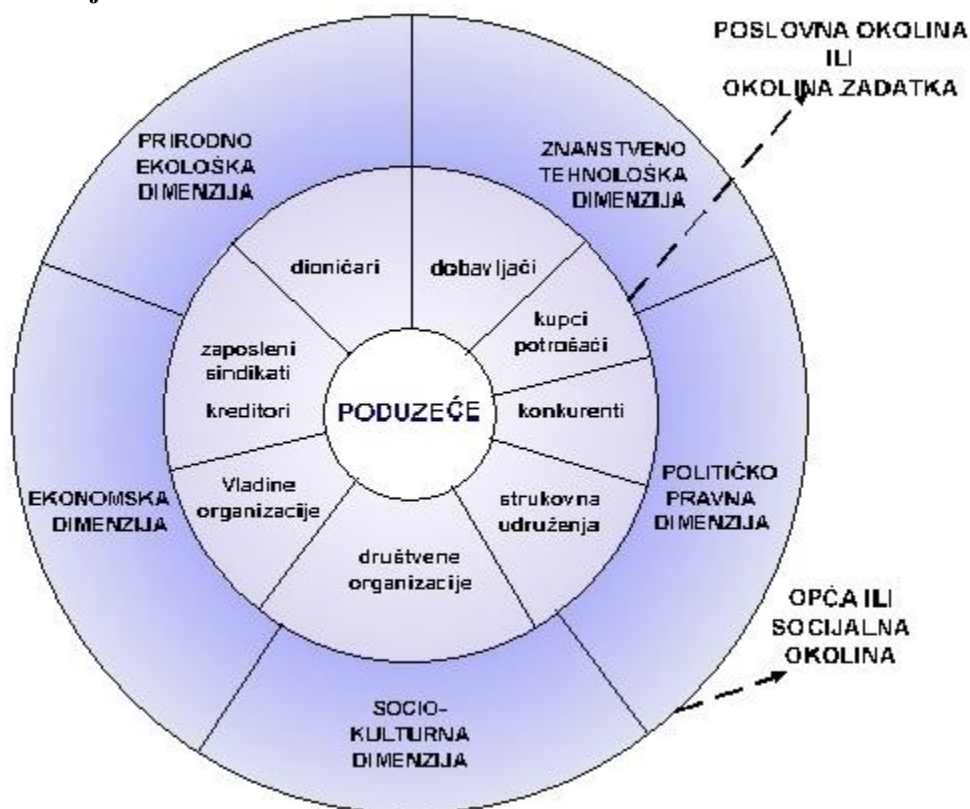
POSLOVNA OKOLINA
ILI
OKOLINA ZADATKA

PRIRODNO EKOLOŠKA DIMENZIJA

ZNANSTVENO TEHNOLOŠKA DIMENZIJA

dioničari

dobavljači

kupci potrošači

zaposleni sindikati

kreditori

PODUZEĆE

konkurenti

Vladine organizacije

strukovna udruženja

POLITIČKO PRAVNA DIMENZIJA

EKONOMSKA DIMENZIJA

društvene organizacije

OPĆA ILI SOCIJALNA OKOLINA

SOCIO-KULTURNA DIMENZIJA